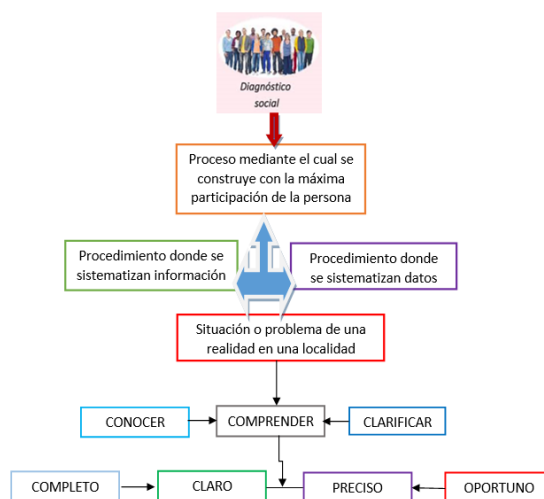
Diagnóstico social

Proceso mediante el cual se construye con la máxima participación de la persona

Procedimiento donde se sistematizan información

Procedimiento donde se sistematizan datos

Situación o problema de una realidad en una localidad

CONOCER

COMPRENDER

CLARIFICAR

COMPLETO

CLARO

PRECISO

OPORTUNO